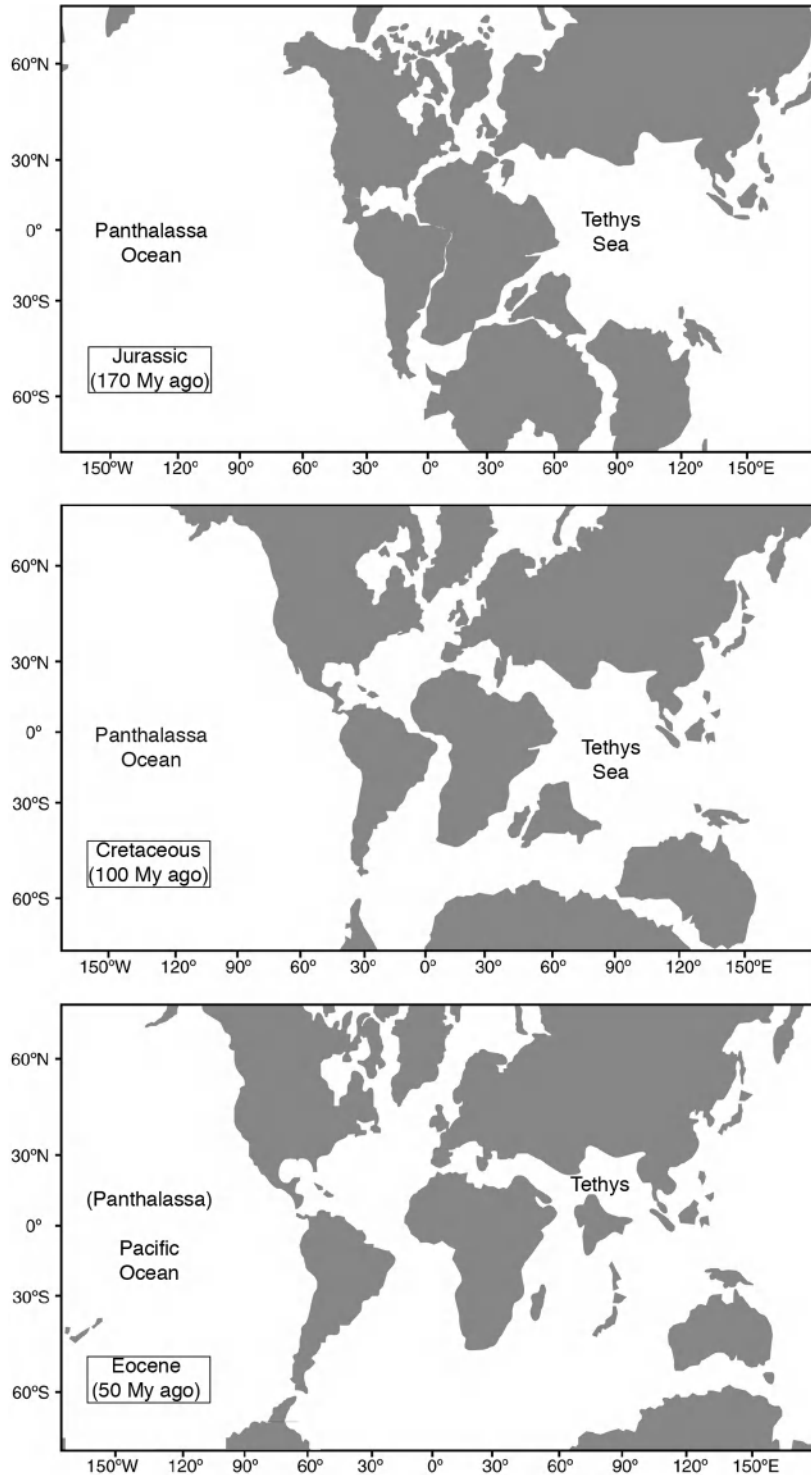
60ºN
30ºN
0º
30ºS
60ºS

Panthalassa Ocean

Tethys Sea

Jurassic (170 My ago)

150ºW 120º 90º 60º 30º 0º 30º 60º 90º 120º 150ºE

60ºN
30ºN
0º
30ºS
60ºS

Panthalassa Ocean

Tethys Sea

Cretaceous (100 My ago)

150ºW 120º 90º 60º 30º 0º 30º 60º 90º 120º 150ºE

60ºN
30ºN
0º
30ºS
60ºS

(Panthalassa)

Pacific Ocean

Tethys

Eocene (50 My ago)

150ºW 120º 90º 60º 30º 0º 30º 60º 90º 120º 150ºE